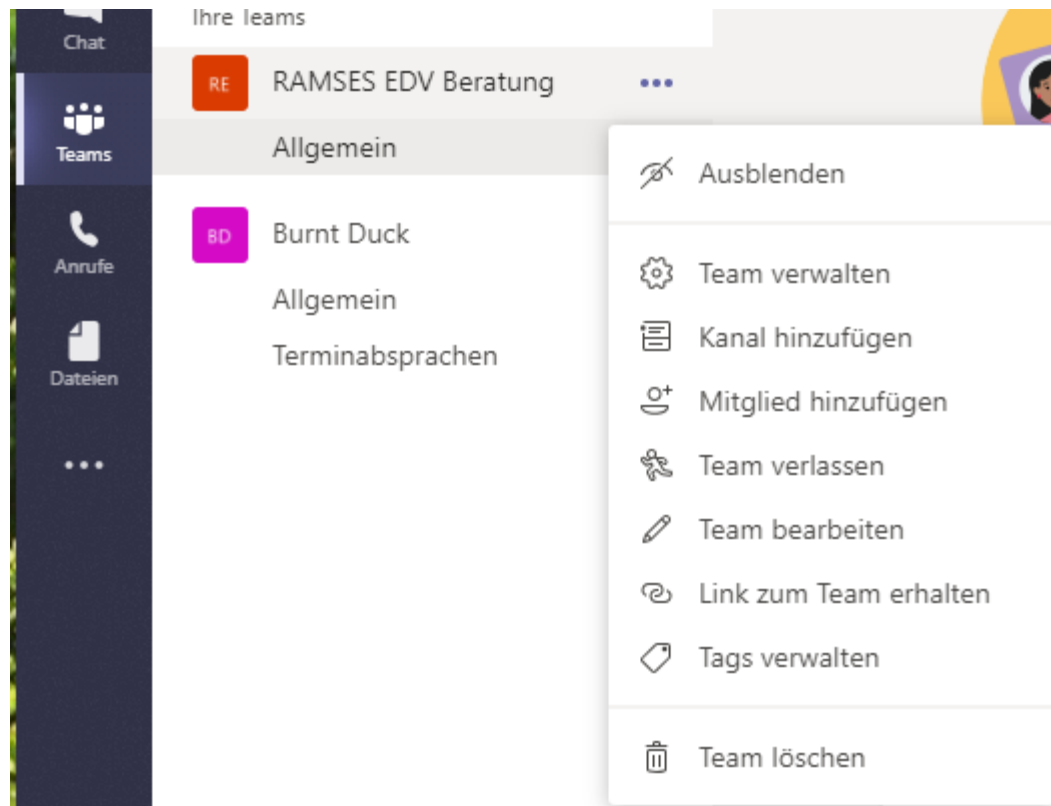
Chat

Teams

Anrufe

Dateien

...

Ihre Teams

RE RAMSES EDV Beratung ...

Allgemein

BD Burnt Duck

Allgemein

Terminabsprachen

Ausblenden

Team verwalten

Kanal hinzufügen

Mitglied hinzufügen

Team verlassen

Team bearbeiten

Link zum Team erhalten

Tags verwalten

Team löschen